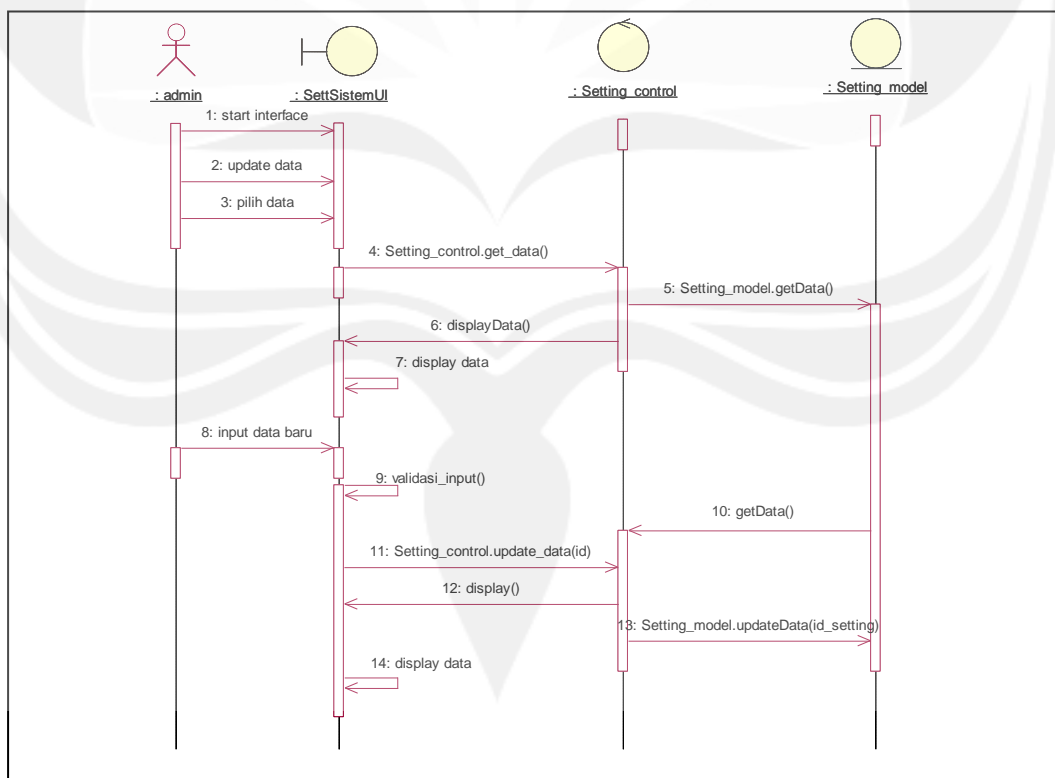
: admin
: SettSistemUI
: Setting_control
: Setting_model

1: start interface
2: update data
3: pilih data
4: Setting_control.get_data()
5: Setting_model.getData()
6: displayData()
7: display data
8: input data baru
9: validasi_input()
10: getData()
11: Setting_control.update_data(id)
12: display()
13: Setting_model.updateData(id_setting)
14: display data